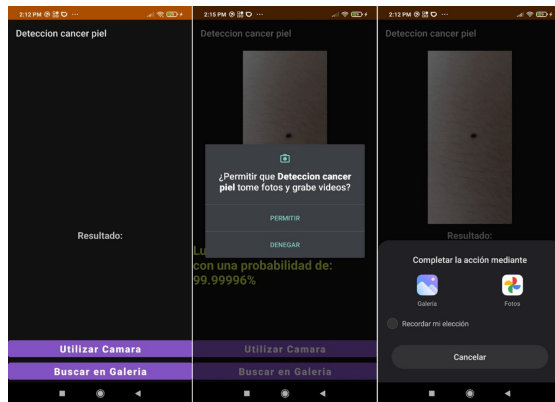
2:12 PM

Deteccion cancer piel

Resultado:

Utilizar Camara

Buscar en Galeria

2:15 PM

Deteccion cancer piel

¿Permitir que **Deteccion cancer piel** tome fotos y grabe videos?

PERMITIR

DENEGAR

Lu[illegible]

con una probabilidad de:

99.99996%

Utilizar Camara

Buscar en Galeria

2:12 PM

Deteccion cancer piel

Resultado:

Completar la acción mediante

Galería

Fotos

Recordar mi elección

Cancelar